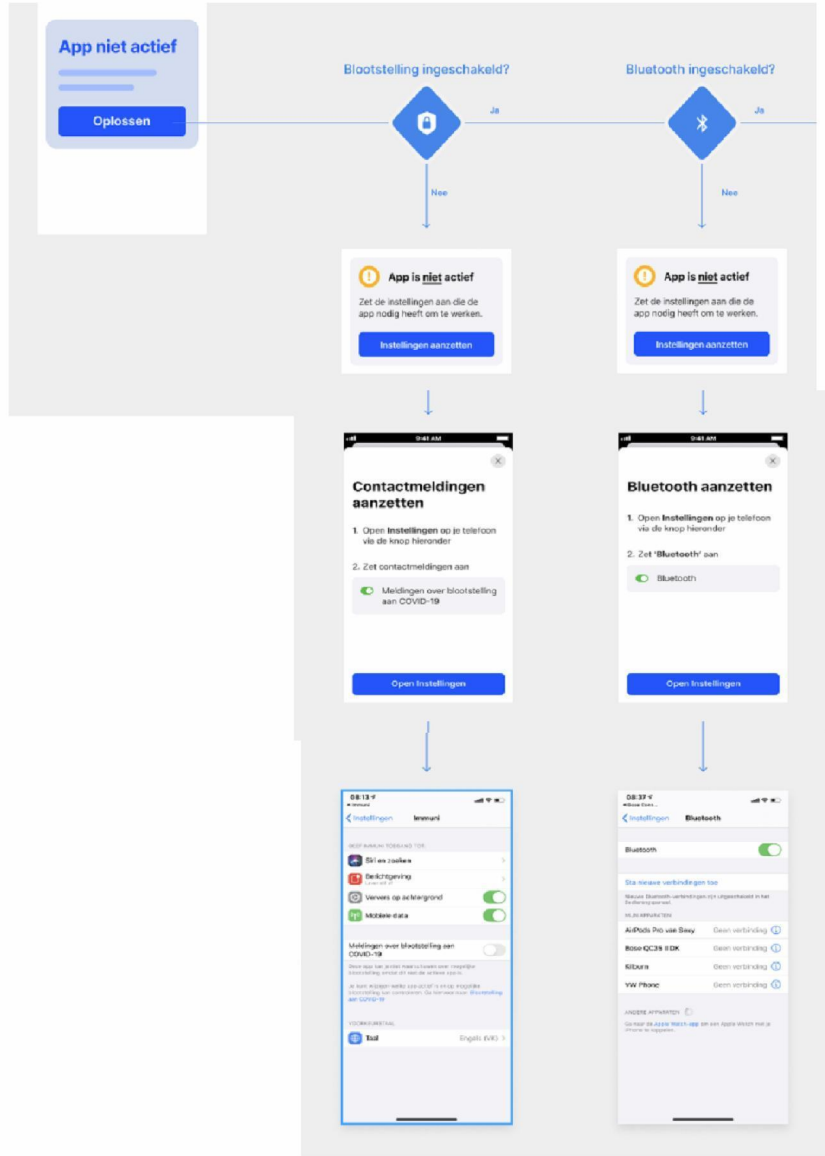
App niet actief

Oplossen

Blootstelling ingeschakeld?

Ja

Nee

Bluetooth ingeschakeld?

Ja

Nee

App is niet actief

Zet de instellingen aan die de app nodig heeft om te werken.

Instellingen aanzetten

App is niet actief

Zet de instellingen aan die de app nodig heeft om te werken.

Instellingen aanzetten

9:41 AM

Contactmeldingen aanzetten

1. Open Instellingen op je telefoon via de knop hieronder

2. Zet contactmeldingen aan

Meldingen over blootstelling aan COVID-19

Open Instellingen

9:41 AM

Bluetooth aanzetten

1. Open Instellingen op je telefoon via de knop hieronder

2. Zet 'Bluetooth' aan

Bluetooth

Open Instellingen

08:13

< Instellingen Immuni

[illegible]

Siri en zoeken

Berichtgeving

Ververs op achtergrond

Mobiele data

Meldingen over blootstelling aan COVID-19

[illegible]

Taal Engels (VK)

08:37

< Instellingen Bluetooth

Bluetooth

Sta nieuwe verbindingen toe

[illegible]

AirPods Pro van Bexy Geen verbinding

Bose QC35 II DK Geen verbinding

Kitsura Geen verbinding

VW Phone Geen verbinding

ANDERE APPARATEN

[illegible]